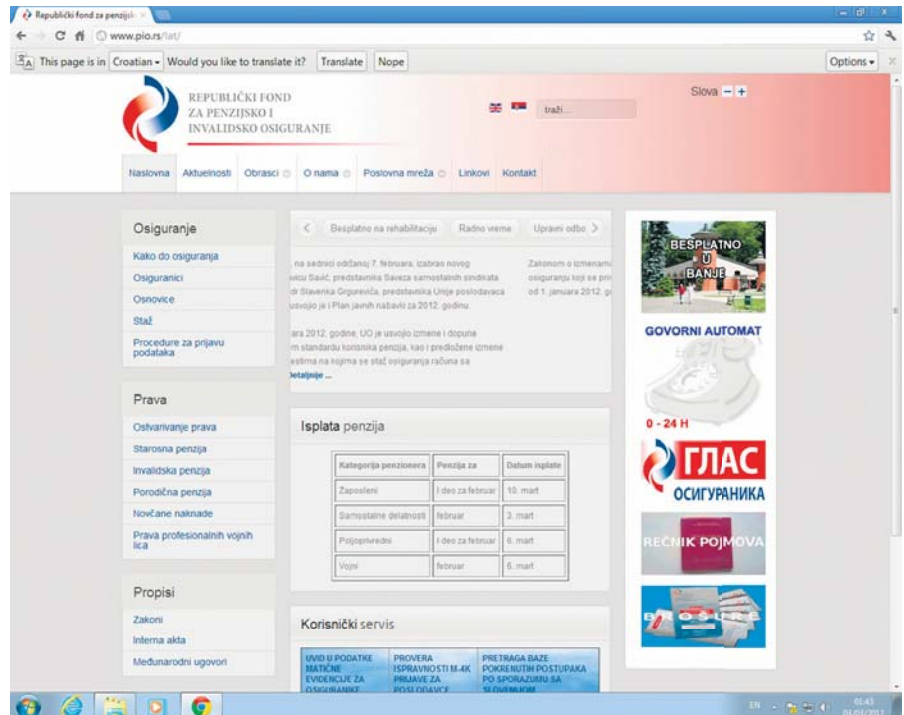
Republički fond za penzijsk ×

www.pio.rs/lat/

This page is in Croatian ▾ Would you like to translate it? Translate Nope

Options ▾

REPUBLIČKI FOND ZA PENZIJSKO I INVALIDSKO OSIGURANJE

traži...

Slova − +

Naslovna Aktuelnosti Obrasci O nama Poslovna mreža Linkovi Kontakt

Osiguranje
Kako do osiguranja
Osiguranici
Osnovice
Staž
Procedure za prijavu podataka

Prava
Ostvarivanje prava
Starosna penzija
Invalidska penzija
Porodična penzija
Novčane naknade
Prava profesionalnih vojnih lica

Propisi
Zakoni
Interna akta
Međunarodni ugovori

Besplatno na rehabilitaciju Radno vreme Upravni odbo

, na sednici održanoj 7. februara, izabrao novog uicu Savić, predstavnika Saveza samostalnih sindikata dr Slavenka Grgurevića, predstavnika Unije poslodavaca usvojio je i Plan javnih nabavki za 2012. godinu.

ara 2012. godine, UO je usvojio izmene i dopune m standardu korisnika penzija, kao i predložene izmene estima na kojima se staž osiguranja računa sa

etaljnije ...

Zakonom o izmenama osiguranju koji se pri od 1. januara 2012. g

Isplata penzija

| Kategorija penzionera | Penzija za | Datum isplate |
|---|---|---|
| Zaposleni | I deo za februar | 10. mart |
| Samostalne delatnosti | februar | 3. mart |
| Poljoprivredni | I deo za februar | 6. mart |
| Vojni | februar | 6. mart |

Korisnički servis

UVID U PODATKE MATIČNE EVIDENCIJE ZA OSIGURANIKE
PROVERA ISPRAVNOSTI M-4K PRIJAVE ZA POSLODAVCE
PRETRAGA BAZE POKRENUTIH POSTUPAKA PO SPORAZUMU SA SLOVENIJOM

BESPLATNO U BANJE

GOVORNI AUTOMAT

0 - 24 H

ГЛАС ОСИГУРАНИКА

REČNIK POJMOVA

EN